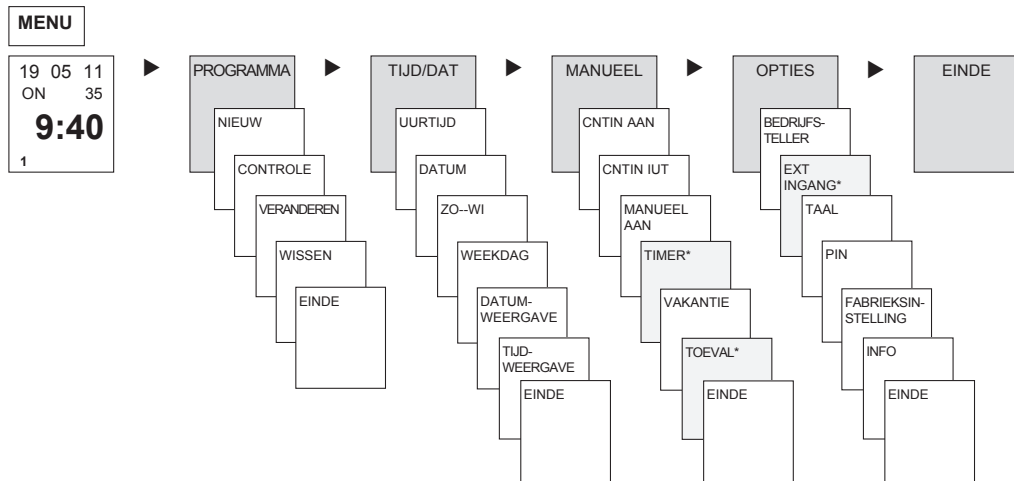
MENU

19 05 11
ON 35
9:40
1

PROGRAMMA
NIEUW
CONTROLE
VERANDEREN
WISSEN
EINDE

TIJD/DAT
UURTIJD
DATUM
ZO--WI
WEEKDAG
DATUM-WEERGAVE
TIJD-WEERGAVE
EINDE

MANUEEL
CNTIN AAN
CNTIN IUT
MANUEEL AAN
TIMER*
VAKANTIE
TOEVAL*
EINDE

OPTIES
BEDRIJFS-TELLER
EXT INGANG*
TAAL
PIN
FABRIEKSIN-STELLING
INFO
EINDE

EINDE